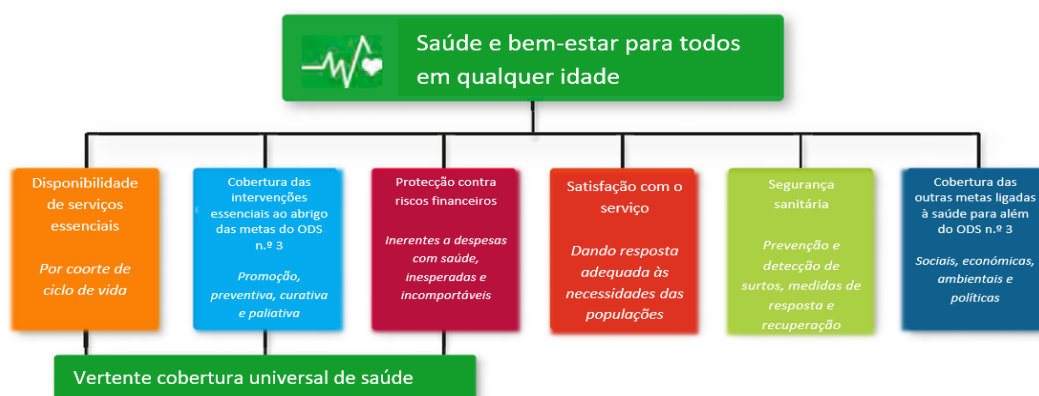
Saúde e bem-estar para todos em qualquer idade

Disponibilidade de serviços essenciais

Por coorte de ciclo de vida

Cobertura das intervenções essenciais ao abrigo das metas do ODS n.º 3

Promoção, preventiva, curativa e paliativa

Protecção contra riscos financeiros

Inerentes a despesas com saúde, inesperadas e incomportáveis

Satisfação com o serviço

Dando resposta adequada às necessidades das populações

Segurança sanitária

Prevenção e detecção de surtos, medidas de resposta e recuperação

Cobertura das outras metas ligadas à saúde para além do ODS n.º 3

Sociais, económicas, ambientais e políticas

Vertente cobertura universal de saúde